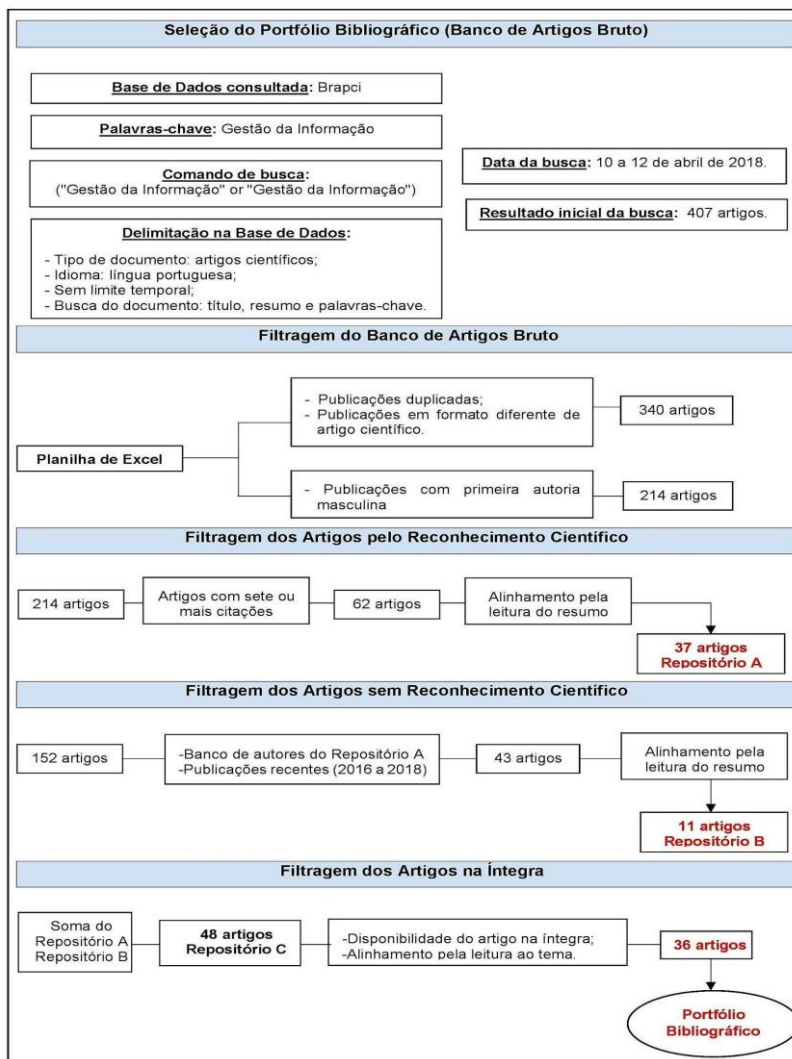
Seleção do Portfólio Bibliográfico (Banco de Artigos Bruto)

Base de Dados consultada: Brapci

Palavras-chave: Gestão da Informação

Comando de busca:
("Gestão da Informação" or "Gestão da Informação")

Data da busca: 10 a 12 de abril de 2018.

Resultado inicial da busca: 407 artigos.

Delimitação na Base de Dados:

- Tipo de documento: artigos científicos;
- Idioma: língua portuguesa;
- Sem limite temporal;
- Busca do documento: título, resumo e palavras-chave.

Filtragem do Banco de Artigos Bruto

Planilha de Excel

- Publicações duplicadas;
- Publicações em formato diferente de artigo científico.

340 artigos

- Publicações com primeira autoria masculina

214 artigos

Filtragem dos Artigos pelo Reconhecimento Científico

214 artigos

Artigos com sete ou mais citações

62 artigos

Alinhamento pela leitura do resumo

37 artigos
Repositório A

Filtragem dos Artigos sem Reconhecimento Científico

152 artigos

-Banco de autores do Repositório A
-Publicações recentes (2016 a 2018)

43 artigos

Alinhamento pela leitura do resumo

11 artigos
Repositório B

Filtragem dos Artigos na Íntegra

Soma do Repositório A Repositório B

48 artigos
Repositório C

-Disponibilidade do artigo na íntegra;
-Alinhamento pela leitura ao tema.

36 artigos

Portfólio Bibliográfico